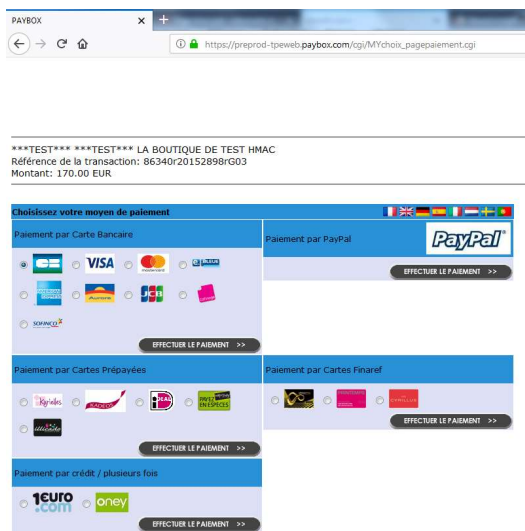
PAYBOX ×

https://preprod-tpeweb.paybox.com/cgi/MYchoix_pagepaiement.cgi

***TEST*** ***TEST*** LA BOUTIQUE DE TEST HMAC
Référence de la transaction: 86340r20152898rG03
Montant: 170.00 EUR

Choisissez votre moyen de paiement

Paiement par Carte Bancaire

CB VISA mastercard E-CARTE BLEUE

Aurore JCB

SOFINCO

EFFECTUER LE PAIEMENT >>

Paiement par PayPal

PayPal

EFFECTUER LE PAIEMENT >>

Paiement par Cartes Prépayées

Kadéos iDEAL PAYER EN ESPECES

illicado

EFFECTUER LE PAIEMENT >>

Paiement par Cartes Finaref

EFFECTUER LE PAIEMENT >>

Paiement par crédit / plusieurs fois

1euro.com oney

EFFECTUER LE PAIEMENT >>